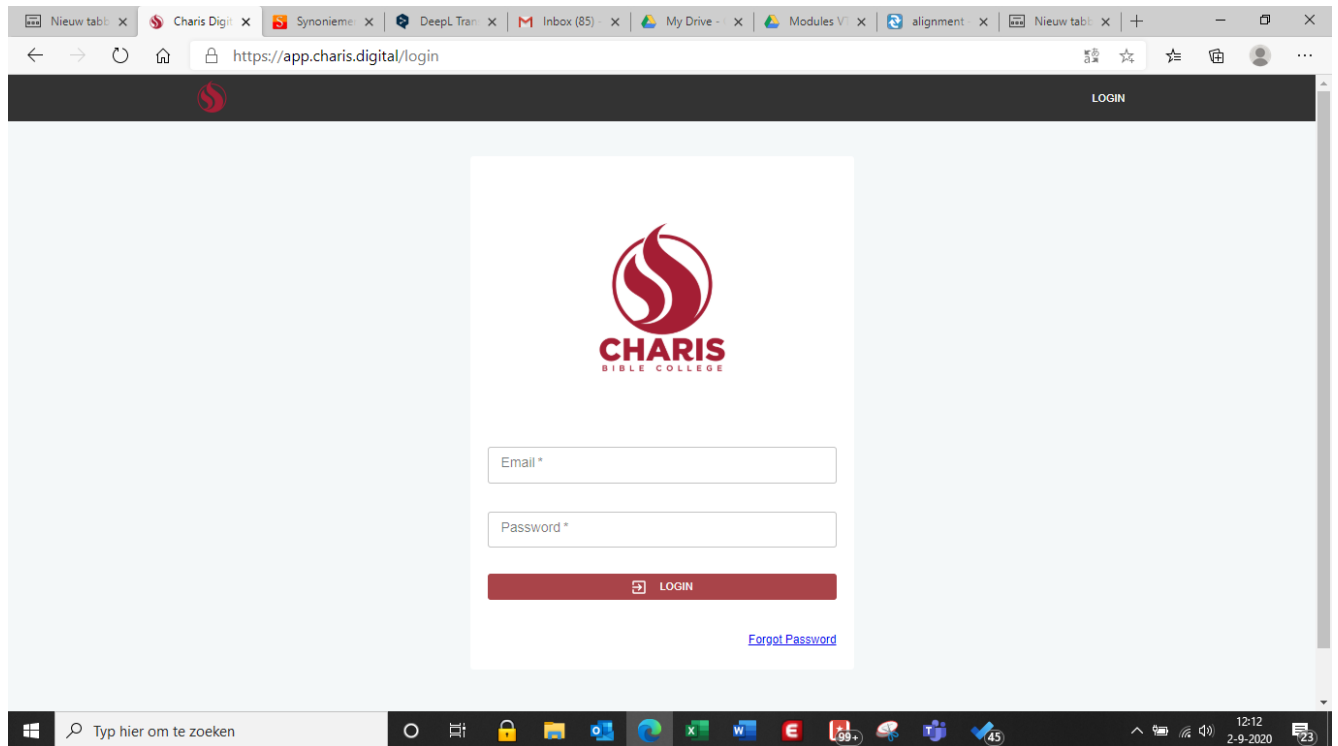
Nieuw tabb ×
Charis Digit ×
Synonieme ×
DeepL Tran ×
Inbox (85) ×
My Drive ×
Modules V ×
alignment ×
Nieuw tabb ×
+

https://app.charis.digital/login

LOGIN

CHARIS
BIBLE COLLEGE

Email *

Password *

LOGIN

Forgot Password

Typ hier om te zoeken

99+

45

12:12
2-9-2020

23